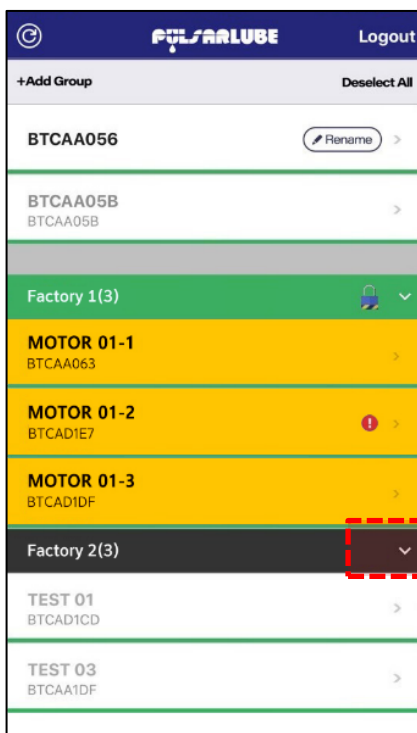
PULSARLUBE
Logout

+Add Group
Deselect All

BTCAA056
Rename

BTCAA05B
BTCAA05B

Factory 1(3)

MOTOR 01-1
BTCAA063

MOTOR 01-2
BTCAD1E7

MOTOR 01-3
BTCAD1DF

Factory 2(3)

TEST 01
BTCAD1CD

TEST 03
BTCAA1DF